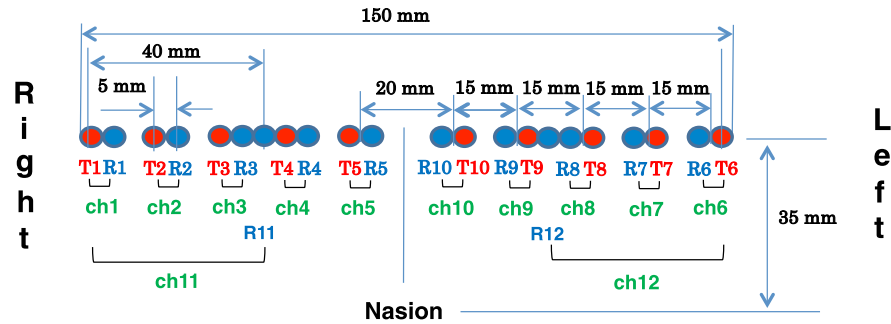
150 mm

40 mm

5 mm

20 mm

15 mm

15 mm

15 mm

15 mm

Right

T1 R1 T2 R2 T3 R3 T4 R4 T5 R5 R10 T10 R9 T9 R8 T8 R7 T7 R6 T6

ch1 ch2 ch3 ch4 ch5 ch10 ch9 ch8 ch7 ch6

R11

R12

ch11

ch12

Nasion

35 mm

Left